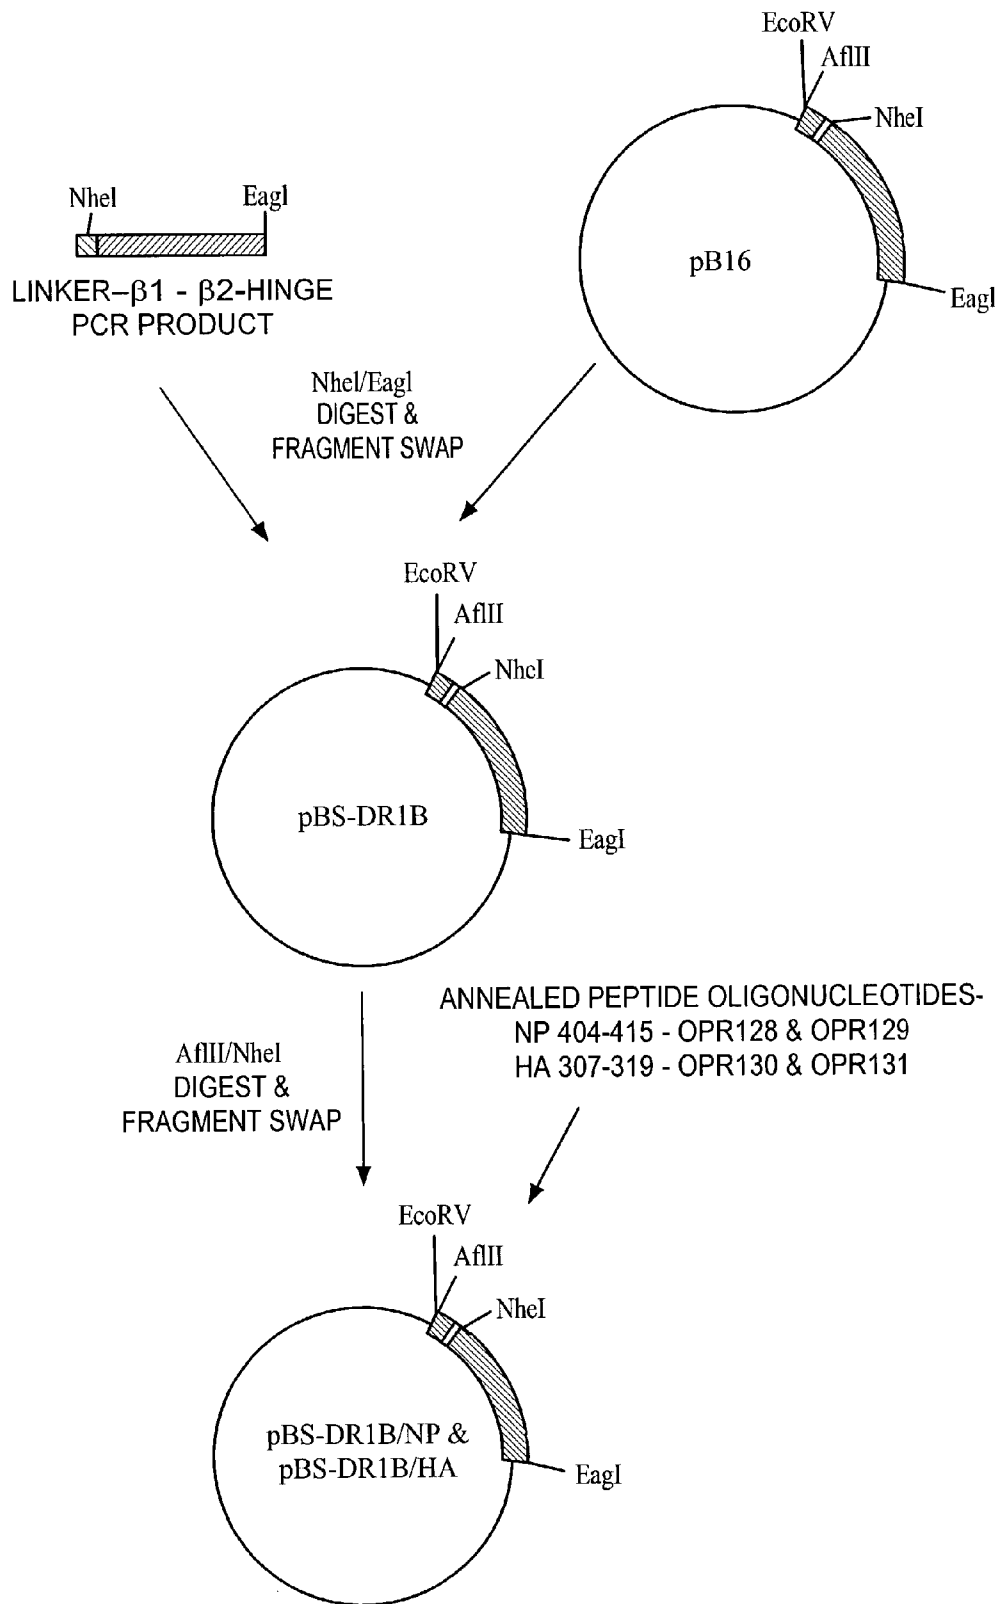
EcoRV
AflII
NheI
pB16
EagI

NheI
EagI
LINKER–β1 - β2-HINGE PCR PRODUCT

NheI/EagI
DIGEST &
FRAGMENT SWAP

EcoRV
AflII
NhcI
pBS-DR1B
EagI

ANNEALED PEPTIDE OLIGONUCLEOTIDES-
NP 404-415 - OPR128 & OPR129
HA 307-319 - OPR130 & OPR131

AflII/NheI
DIGEST &
FRAGMENT SWAP

EcoRV
AflII
NheI
pBS-DR1B/NP &
pBS-DR1B/HA
EagI